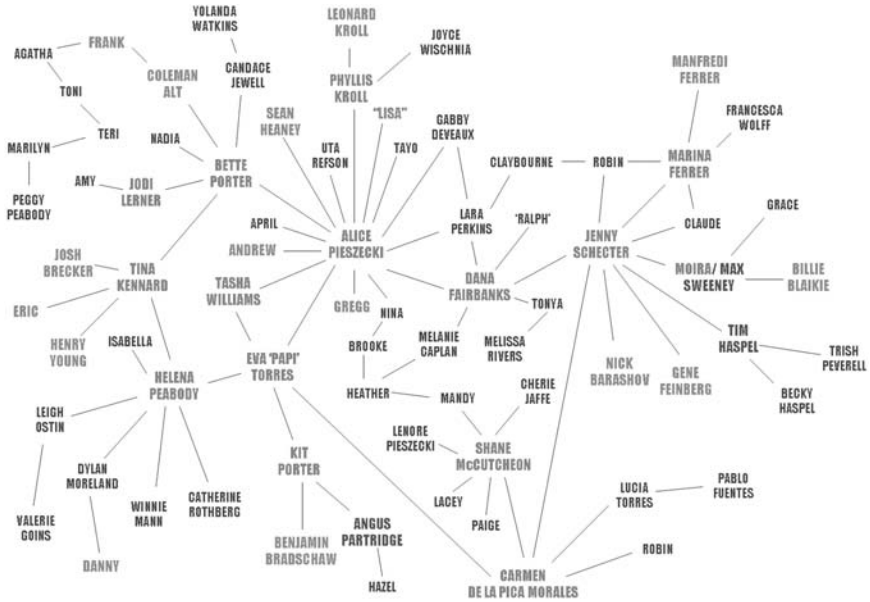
YOLANDA WATKINS

LEONARD KROLL

JOYCE WISCHNIA

AGATHA

FRANK

COLEMAN ALT

CANDACE JEWELL

PHYLLIS KROLL

MANFREDI FERRER

TONI

"LISA"

GABBY DEVEAUX

FRANCESCA WOLFF

SEAN HEANEY

TERI

MARILYN

NADIA

UTA REFSON

TAYO

CLAYBOURNE

ROBIN

MARINA FERRER

BETTE PORTER

PEGGY PEABODY

AMY

JODI LERNER

CLAUDE

GRACE

LARA PERKINS

APRIL

'RALPH'

ALICE PIESZECKI

JENNY SCHECTER

ANDREW

JOSH BRECKER

TINA KENNARD

DANA FAIRBANKS

MOIRA/ MAX SWEENEY

BILLIE BLAIKIE

TASHA WILLIAMS

TONYA

ERIC

GREGG

NINA

MELANIE CAPLAN

MELISSA RIVERS

TIM HASPEL

HENRY YOUNG

ISABELLA

BROOKE

TRISH PEVERELL

NICK BARASHOV

GENE FEINBERG

EVA 'PAPI' TORRES

HELENA PEABODY

CHERIE JAFFE

HEATHER

MANDY

BECKY HASPEL

LEIGH OSTIN

LENORE PIESZECKI

SHANE McCUTCHEON

DYLAN MORELAND

KIT PORTER

PABLO FUENTES

LUCIA TORRES

WINNIE MANN

CATHERINE ROTHBERG

LACEY

PAIGE

ANGUS PARTRIDGE

VALERIE GOINS

BENJAMIN BRADSCHAW

ROBIN

DANNY

HAZEL

CARMEN DE LA PICA MORALES